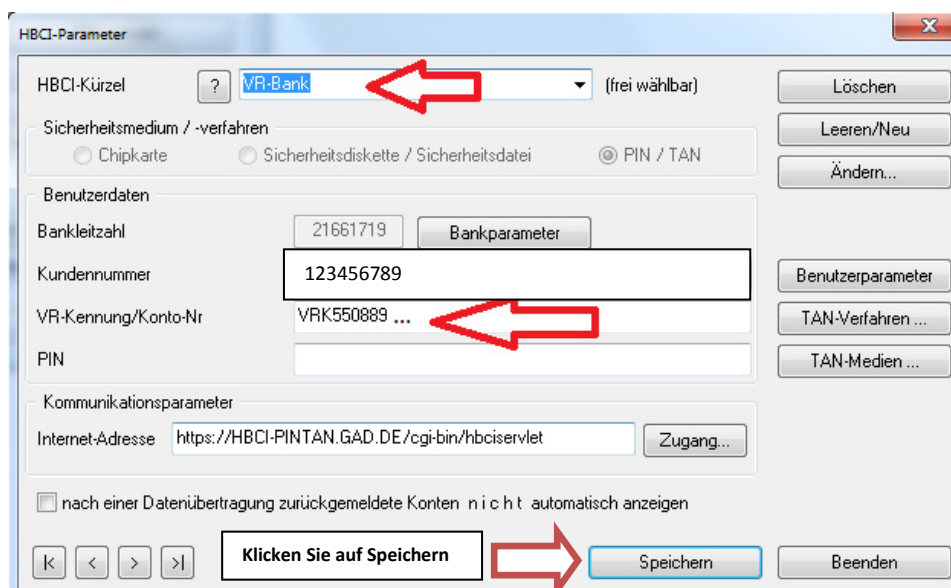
HBCI-Parameter

HBCI-Kürzel ? VR-Bank (frei wählbar)

Löschen

Leeren/Neu

Ändern...

Sicherheitsmedium / -verfahren

Chipkarte Sicherheitsdiskette / Sicherheitsdatei PIN / TAN

Benutzerdaten

Bankleitzahl 21661719 Bankparameter

Kundennummer 123456789

Benutzerparameter

VR-Kennung/Konto-Nr VRK550889 ...

TAN-Verfahren ...

PIN

TAN-Medien ...

Kommunikationsparameter

Internet-Adresse https://HBCI-PINTAN.GAD.DE/cgi-bin/hbciservlet Zugang...

nach einer Datenübertragung zurückgemeldete Konten n i c h t automatisch anzeigen

Klicken Sie auf Speichern

Speichern

Beenden